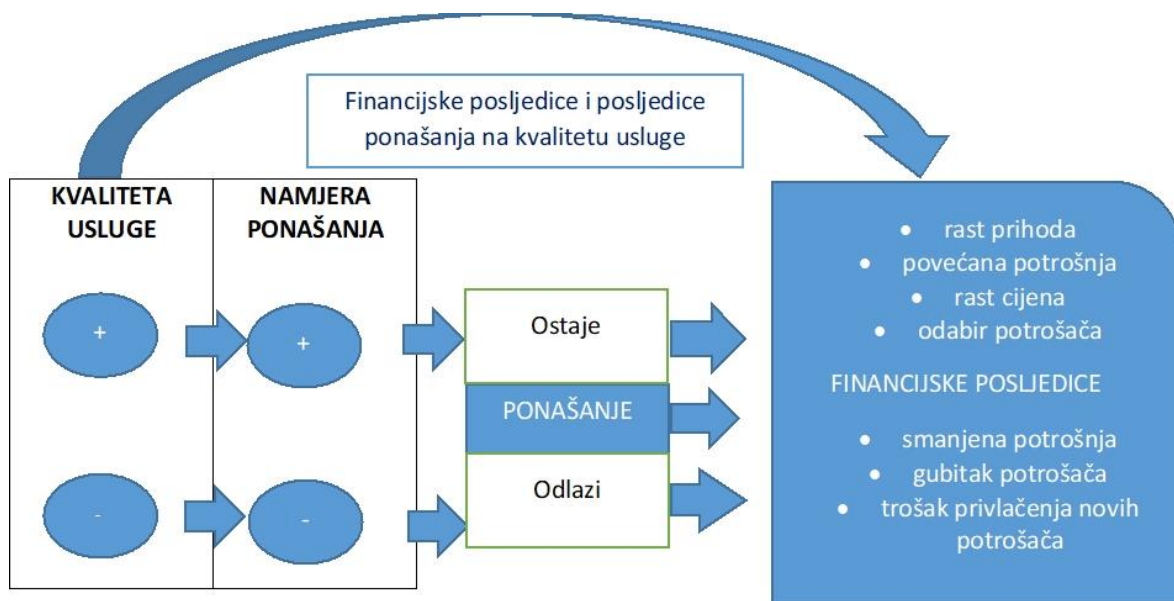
Financijske posljedice i posljedice ponašanja na kvalitetu usluge

KVALITETA USLUGE

NAMJERA PONAŠANJA

+

+

-

-

Ostaje

PONAŠANJE

Odlazi

- rast prihoda
- povećana potrošnja
- rast cijena
- odabir potrošača

FINANCIJSKE POSLJEDICE

- smanjena potrošnja
- gubitak potrošača
- trošak privlačenja novih potrošača